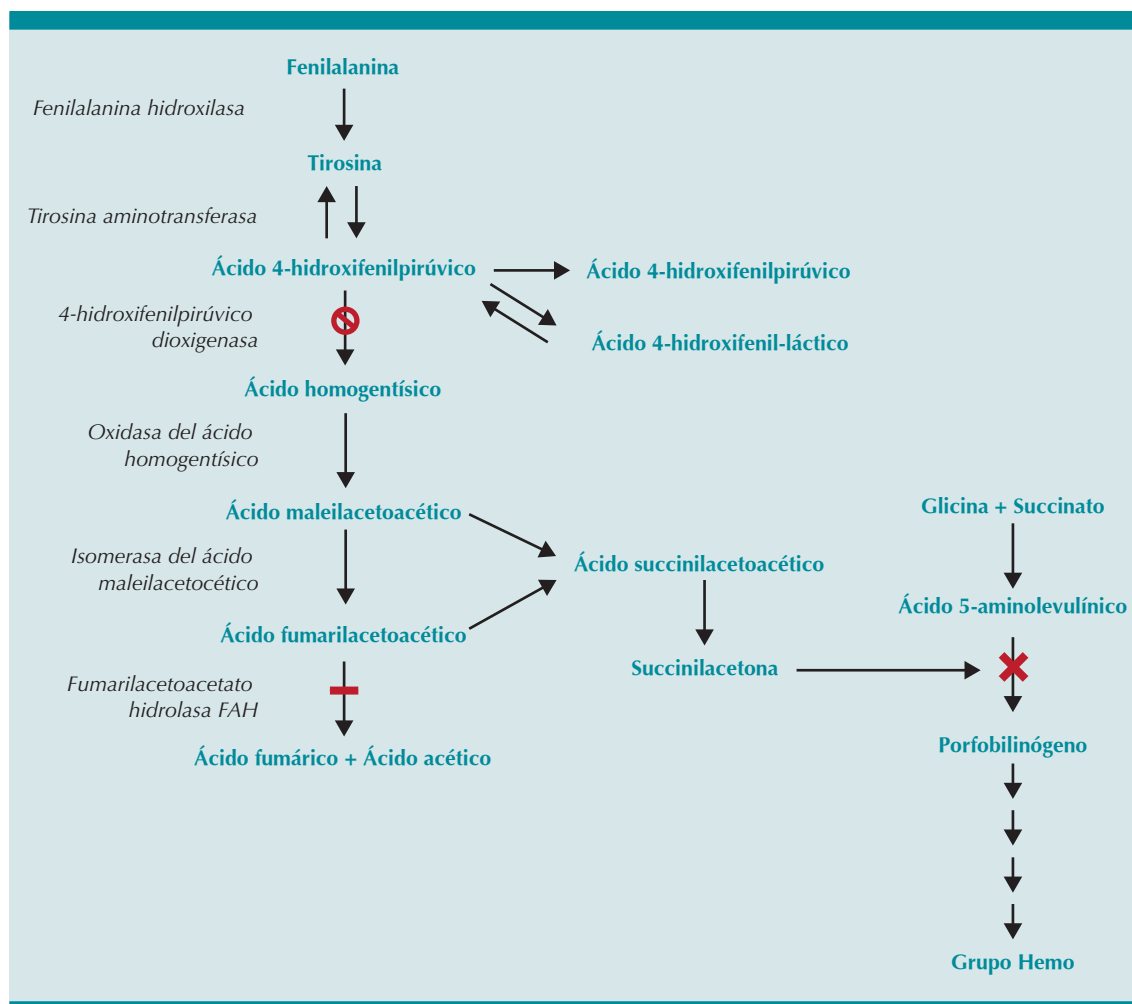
Fenilalanina

Fenilalanina hidroxilasa

Tirosina

Tirosina aminotransferasa

Ácido 4-hidroxifenilpirúvico

Ácido 4-hidroxifenilpirúvico

Ácido 4-hidroxifenil-láctico

4-hidroxifenilpirúvico dioxigenasa

Ácido homogentísico

Oxidasa del ácido homogentísico

Ácido maleilacetoacético

Glicina + Succinato

Ácido succinilacetoacético

Isomerasa del ácido maleilacetocético

Ácido 5-aminolevulínico

Ácido fumarilacetoacético

Succinilacetona

Fumarilacetoacetato hidrolasa FAH

Ácido fumárico + Ácido acético

Porfobilinógeno

Grupo Hemo